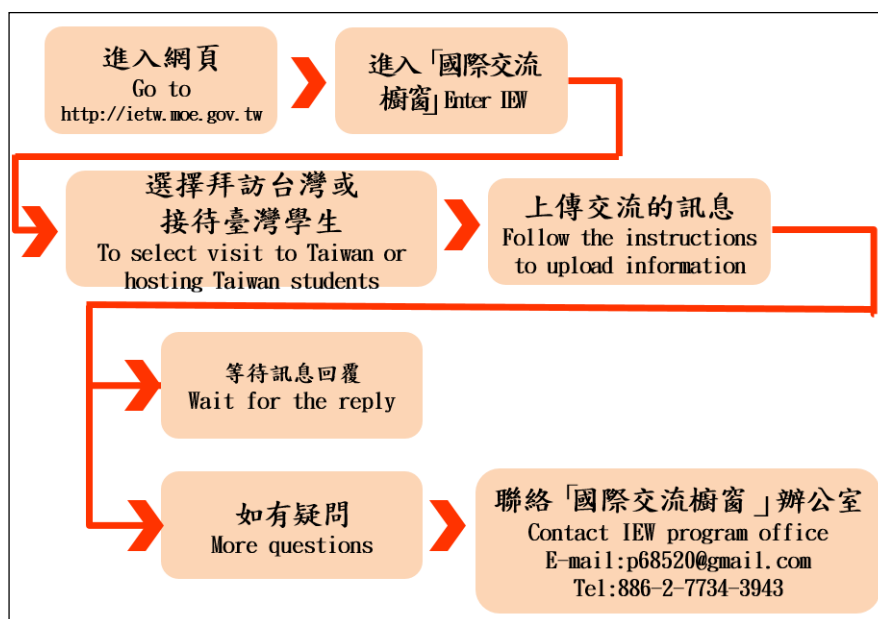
進入網頁
Go to
http://ietw.moe.gov.tw

進入「國際交流櫥窗」Enter IEW

選擇拜訪台灣或接待臺灣學生
To select visit to Taiwan or hosting Taiwan students

上傳交流的訊息
Follow the instructions to upload information

等待訊息回覆
Wait for the reply

如有疑問
More questions

聯絡「國際交流櫥窗」辦公室
Contact IEW program office
E-mail:p68520@gmail.com
Tel:886-2-7734-3943